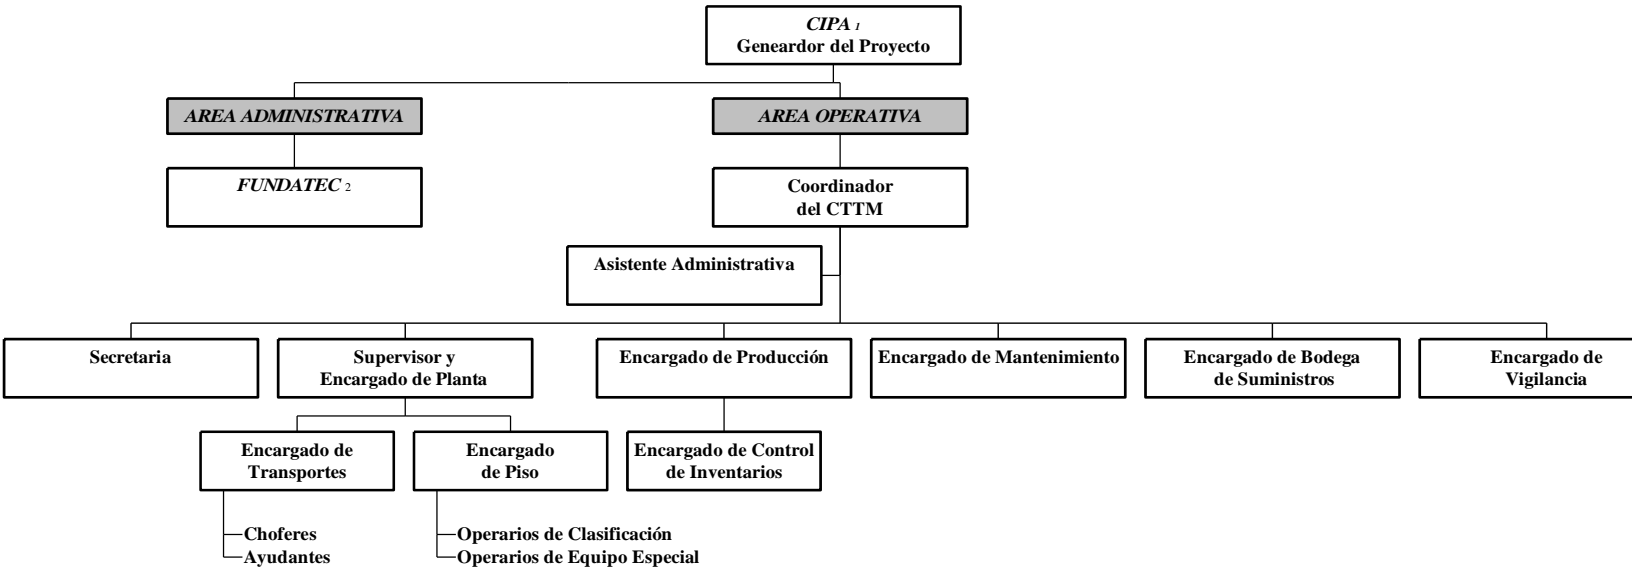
CIPA 1
Geneardor del Proyecto

AREA ADMINISTRATIVA

AREA OPERATIVA

FUNDATEC 2

Coordinador del CTTM

Asistente Administrativa

Secretaria

Supervisor y Encargado de Planta

Encargado de Producción

Encargado de Mantenimiento

Encargado de Bodega de Suministros

Encargado de Vigilancia

Encargado de Transportes

Encargado de Piso

Encargado de Control de Inventarios

Choferes
Ayudantes

Operarios de Clasificación
Operarios de Equipo Especial